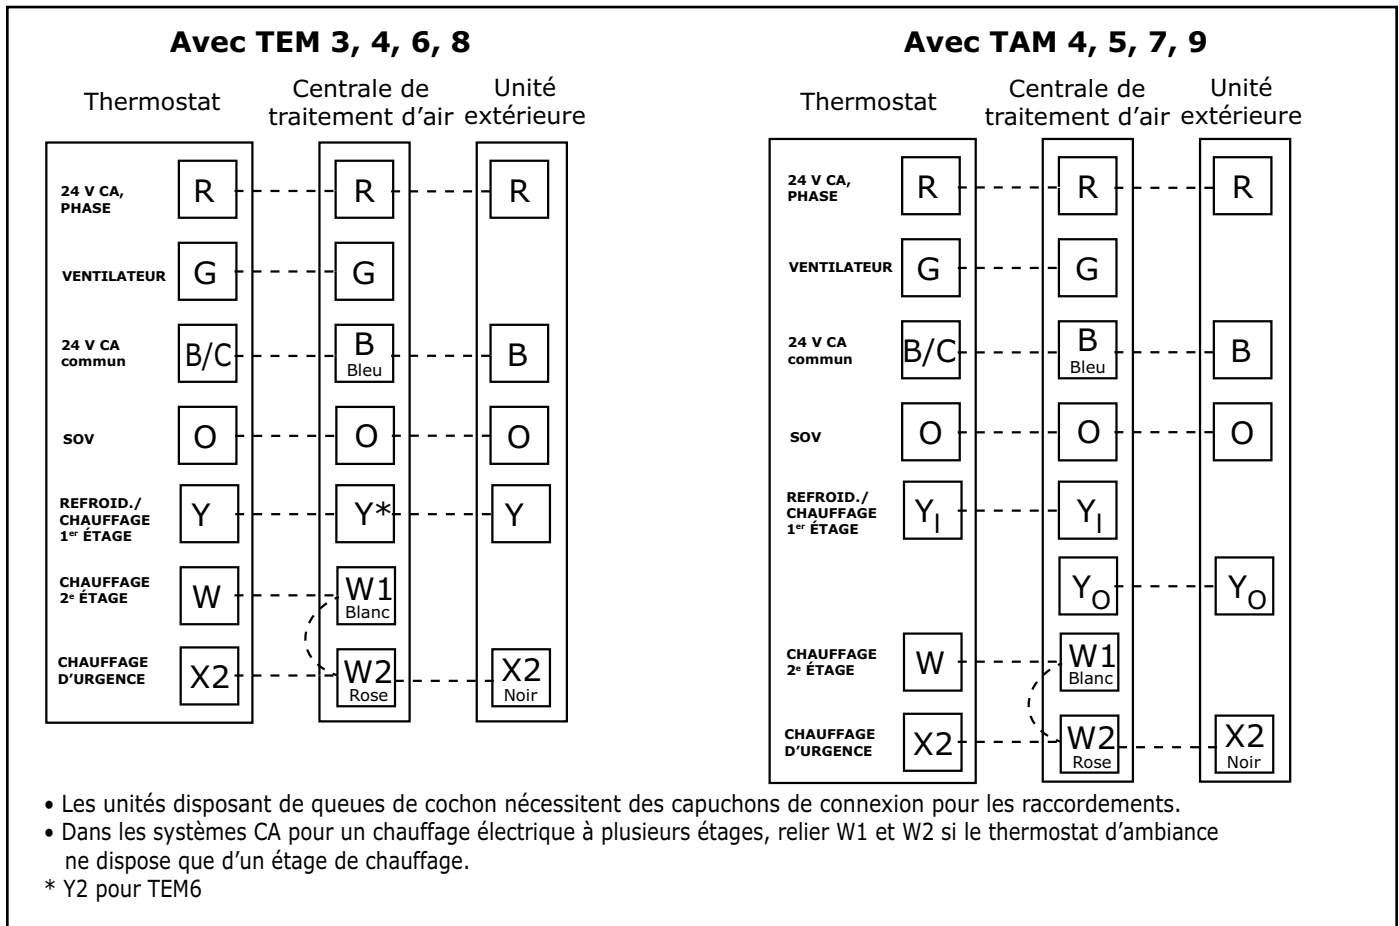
**Avec TEM 3, 4, 6, 8**

Thermostat

Centrale de traitement d'air

Unité extérieure

24 V CA, PHASE R — R — R

VENTILATEUR G — G

24 V CA commun B/C — B Bleu — B

SOV O — O — O

REFROID./ CHAUFFAGE 1$^{er}$ ÉTAGE Y — Y* — Y

CHAUFFAGE 2$^{e}$ ÉTAGE W — W1 Blanc

CHAUFFAGE D'URGENCE X2 — W2 Rose — X2 Noir

**Avec TAM 4, 5, 7, 9**

Thermostat

Centrale de traitement d'air

Unité extérieure

24 V CA, PHASE R — R — R

VENTILATEUR G — G

24 V CA commun B/C — B Bleu — B

SOV O — O — O

REFROID./ CHAUFFAGE 1$^{er}$ ÉTAGE $Y_I$ — $Y_I$

$Y_O$ — $Y_O$

CHAUFFAGE 2$^{e}$ ÉTAGE W — W1 Blanc

CHAUFFAGE D'URGENCE X2 — W2 Rose — X2 Noir

• Les unités disposant de queues de cochon nécessitent des capuchons de connexion pour les raccordements.
• Dans les systèmes CA pour un chauffage électrique à plusieurs étages, relier W1 et W2 si le thermostat d'ambiance ne dispose que d'un étage de chauffage.
* Y2 pour TEM6